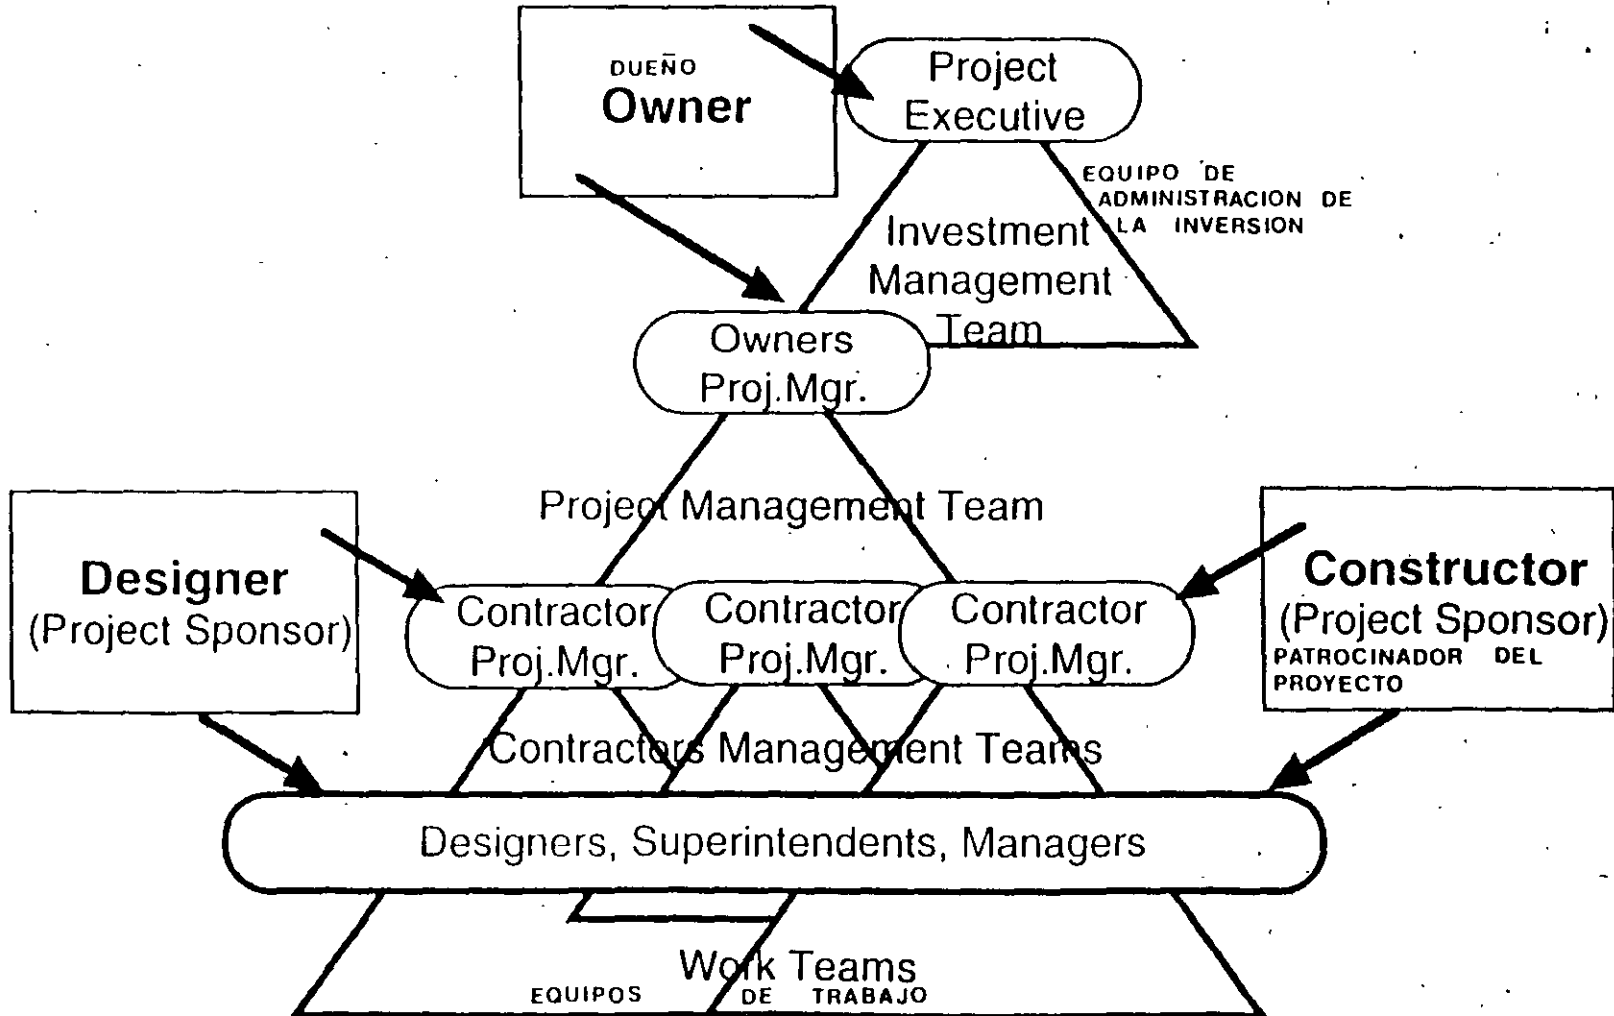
DUEÑO
Owner

Project Executive

EQUIPO DE ADMINISTRACION DE LA INVERSION

Investment Management Team

Owners Proj.Mgr.

Project Management Team

Designer
(Project Sponsor)

Contractor Proj.Mgr.

Contractor Proj.Mgr.

Contractor Proj.Mgr.

Constructor
(Project Sponsor)
PATROCINADOR DEL PROYECTO

Contractors Management Teams

Designers, Superintendents, Managers

Work Teams
EQUIPOS DE TRABAJO